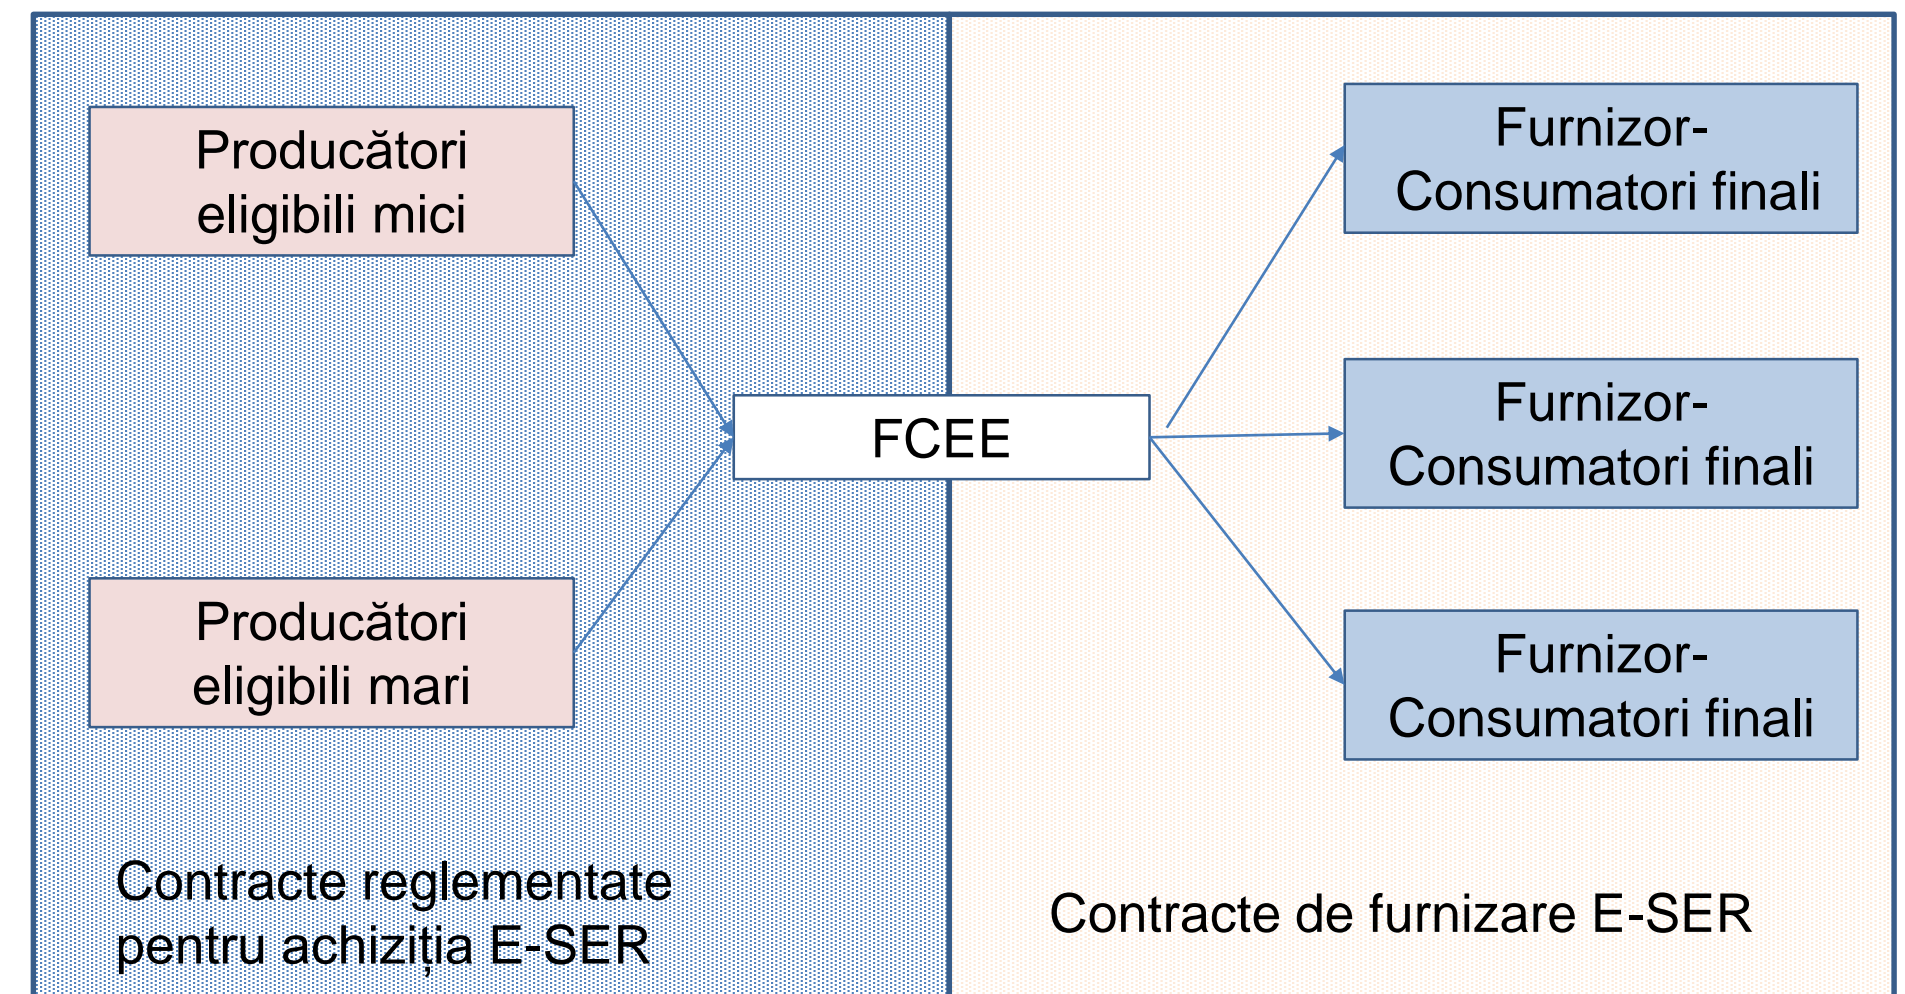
Producători eligibili mici

Producători eligibili mari

FCEE

Furnizor-Consumatori finali

Furnizor-Consumatori finali

Furnizor-Consumatori finali

Contracte reglementate pentru achiziția E-SER

Contracte de furnizare E-SER